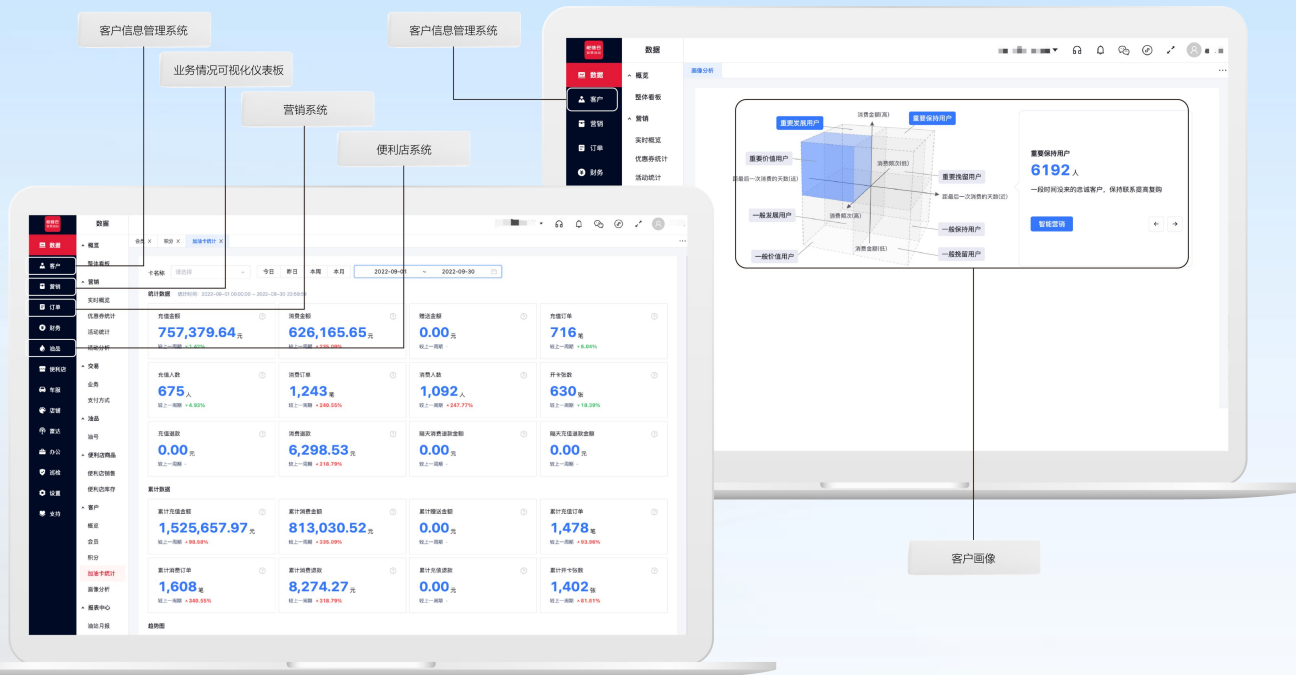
客户信息管理系统

业务情况可视化仪表板

营销系统

便利店系统

客户信息管理系统

数据

数据

客户

营销

订单

财务

概览

整体看板

营销

实时概览

优惠券统计

活动统计

画像分析

重要发展用户

重要保持用户

消费金额(高)

重要价值用户

消费频次(低)

距最后一次消费的天数(远)

重要挽留用户

距最后一次消费的天数(近)

一般发展用户

消费频次(高)

一般保持用户

消费金额(低)

一般价值用户

一般挽留用户

重要保持用户

6192 人

一段时间没来的忠诚客户，保持联系提高复购

智能营销

客户画像

数据

数据

客户

营销

订单

财务

油品

便利店

车服

店铺

票达

办公

巡检

设置

支持

概览

整体看板

营销

实时概览

优惠券统计

活动统计

活动分析

交易

业务

支付方式

油品

油号

便利店商品

便利店销售

便利店库存

客户

概览

会员

积分

加油卡统计

画像分析

报表中心

油站月报

会员

积分

加油卡统计

卡名称

请选择

今日

昨日

本周

本月

2022-09-01

~

2022-09-30

统计数据

统计时间：2022-09-01 00:00:00 ~ 2022-09-30 23:59:59

充值金额

757,379.64 元

较上一周期 +1.40%

消费金额

626,165.65 元

较上一周期 +236.09%

赠送金额

0.00 元

较上一周期 -

充值订单

716 笔

较上一周期 +6.89%

充值人数

675 人

较上一周期 +4.93%

消费订单

1,243 笔

较上一周期 +349.55%

消费人数

1,092 人

较上一周期 +247.77%

开卡张数

630 张

较上一周期 +18.39%

充值退款

0.00 元

较上一周期 -

消费退款

6,298.53 元

较上一周期 +218.79%

隔天消费退款金额

0.00 元

较上一周期 -

隔天充值退款金额

0.00 元

较上一周期 -

累计数据

累计充值金额

1,525,657.97 元

较上一周期 +96.58%

累计消费金额

813,030.52 元

较上一周期 +236.09%

累计赠送金额

0.00 元

较上一周期 -

累计充值订单

1,478 笔

较上一周期 +93.06%

累计消费订单

1,608 笔

较上一周期 +349.55%

累计消费退款

8,274.27 元

较上一周期 +318.79%

累计充值退款

0.00 元

较上一周期 -

累计开卡张数

1,402 张

较上一周期 +81.61%

趋势图